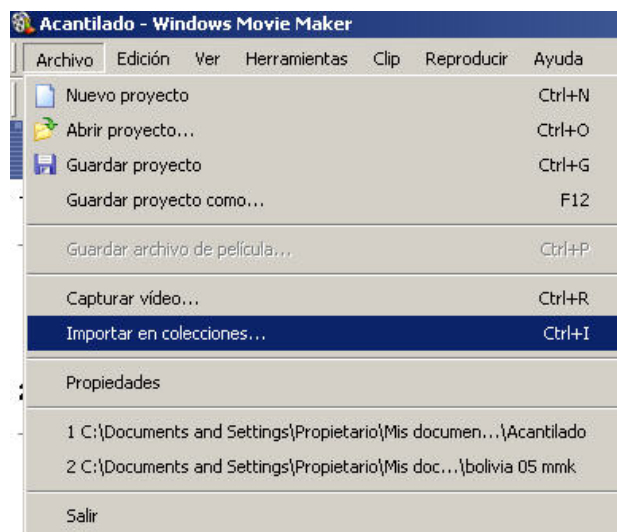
Acantilado - Windows Movie Maker

Archivo Edición Ver Herramientas Clip Reproducir Ayuda

| | |
|---|---|
| Nuevo proyecto | Ctrl+N |
| Abrir proyecto... | Ctrl+O |
| Guardar proyecto | Ctrl+G |
| Guardar proyecto como... | F12 |
| Guardar archivo de película... | Ctrl+P |
| Capturar vídeo... | Ctrl+R |
| Importar en colecciones... | Ctrl+I |
| Propiedades | |
| 1 C:\Documents and Settings\Propietario\Mis documen...\Acantilado | |
| 2 C:\Documents and Settings\Propietario\Mis doc...\bolivia 05 mmk | |
| Salir | |